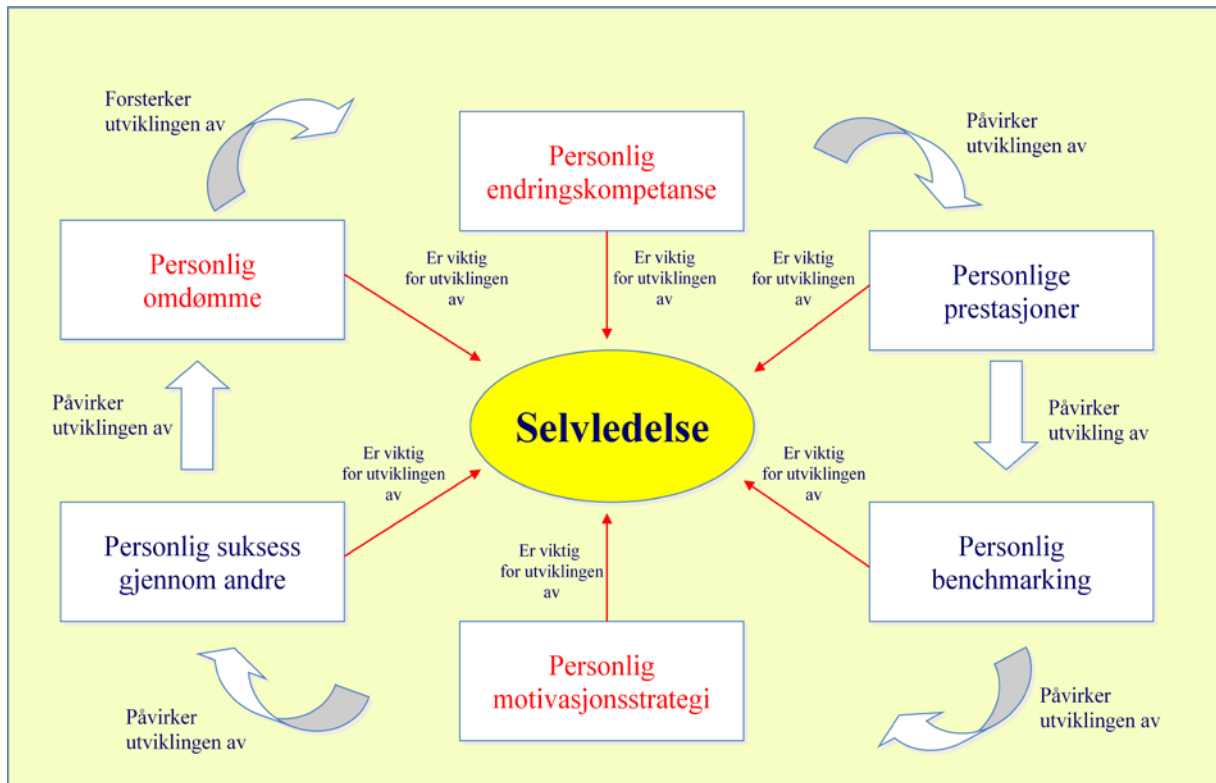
Forsterker utviklingen av

Personlig endringskompetanse

Påvirker utviklingen av

Personlig omdømme

Er viktig for utviklingen av

Er viktig for utviklingen av

Er viktig for utviklingen av

Personlige prestasjoner

Påvirker utviklingen av

Selvledelse

Påvirker utvikling av

Er viktig for utviklingen av

Er viktig for utviklingen av

Personlig suksess gjennom andre

Er viktig for utviklingen av

Personlig benchmarking

Personlig motivasjonsstrategi

Påvirker utviklingen av

Påvirker utviklingen av